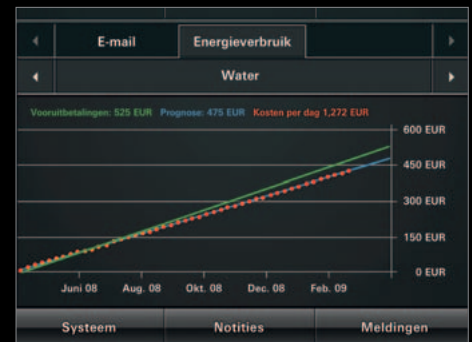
E-mail
Energieverbruik

Water

Vooruitbetalingen: 525 EUR Prognose: 475 EUR Kosten per dag 1,272 EUR

600 EUR
450 EUR
300 EUR
150 EUR
0 EUR

Juni 08
Aug. 08
Okt. 08
Dec. 08
Feb. 09

Systeem
Notities
Meldingen